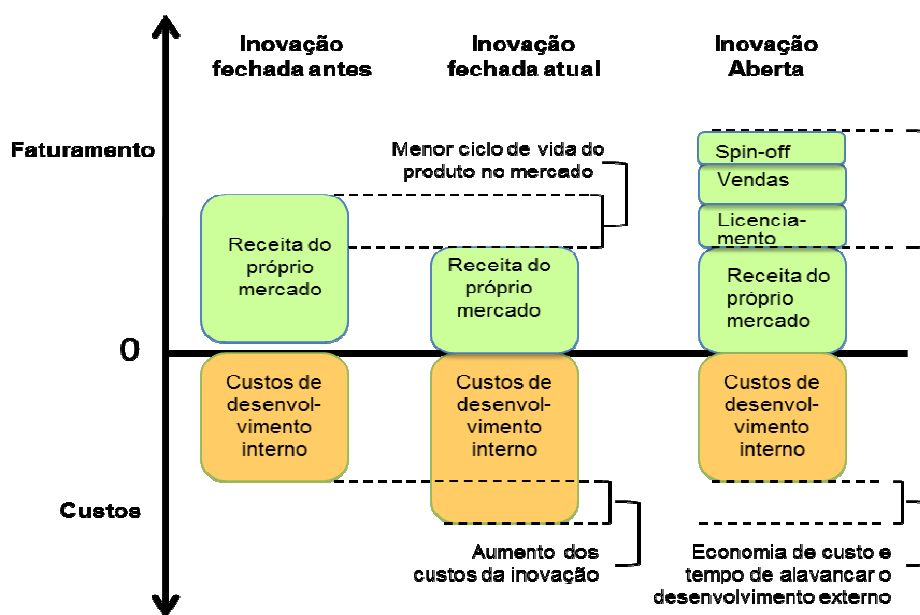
Inovação fechada antes

Inovação fechada atual

Inovação Aberta

Faturamento

Menor ciclo de vida do produto no mercado

Spin-off

Vendas

Licenciamento

Receita do próprio mercado

Receita do próprio mercado

Receita do próprio mercado

0

Custos de desenvolvimento interno

Custos de desenvolvimento interno

Custos de desenvolvimento interno

Custos

Aumento dos custos da inovação

Economia de custo e tempo de alavancar o desenvolvimento externo